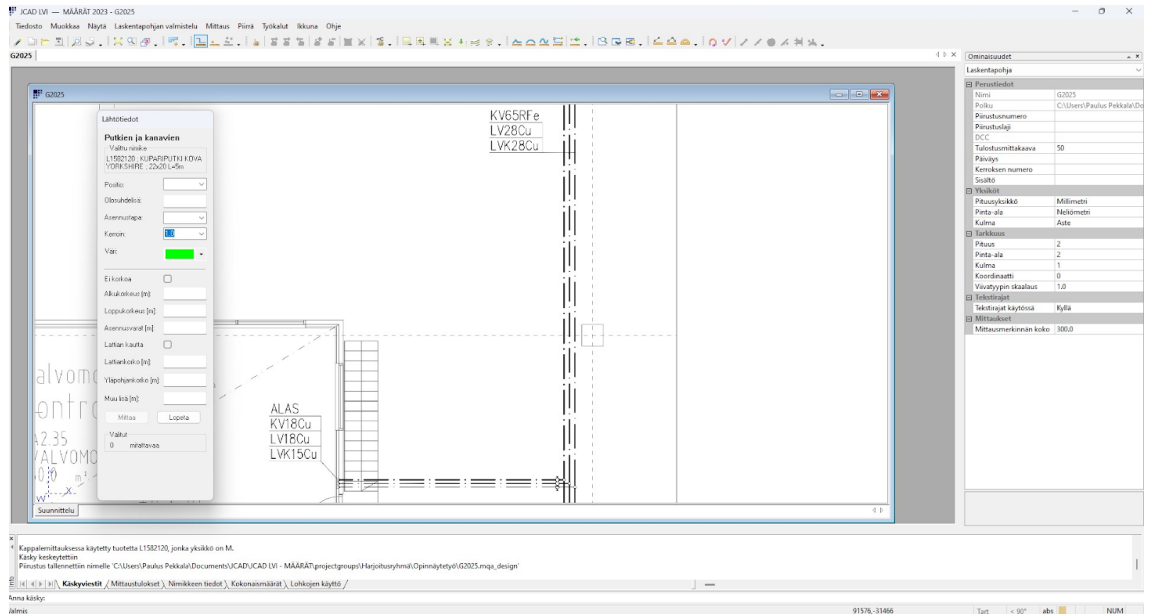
JCAD LVI — MÄÄRÄT 2023 - G2025

Tiedosto Muokkaa Näytä Laskentapohjan valmistelu Mittaus Piirrä Työkalut Ikkuna Ohje

G2025

G2025

Lähtötiedot

Putkien ja kanavien

Valittu nimike
L1582120 , KUPARIPUTKI KOVA YORKSHIRE , 22x20 L=5m

Positio:

Ulosvhdelisä:

Asennustapa:

Kerroin: 1.0

Väri:

Ei korkoa

Alkukorkeus [m]:

Loppukorkeus [m]:

Asennusvara% [m]:

Lattian kautta

Lattiankorko [m]:

Yläpohjankorko [m]:

Muu lisä [m]:

Mittaa Lopeta

Valitut
0 mitattavaa

KV65RFe
LV28Cu
LVK28Cu

alvomo
ontro
2.35
ALVOMO

ALAS
KV18Cu
LV18Cu
LVK15Cu

Suunnittelu

Ominaisuudet

Laskentapohja

| Perustiedot | |
|---|---|
| Nimi | G2025 |
| Polku | C:\Users\Paulus Pekkala\Do |
| Piirustusnumero | |
| Piirustuslaji | |
| DCC | |
| Tulostusmittakaava | 50 |
| Päiväys | |
| Kerroksen numero | |
| Sisältö | |
| **Yksiköt** | |
| Pituusyksikkö | Millimetri |
| Pinta-ala | Neliömetri |
| Kulma | Aste |
| **Tarkkuus** | |
| Pituus | 2 |
| Pinta-ala | 2 |
| Kulma | 1 |
| Koordinaatti | 0 |
| Viivatyypin skaalaus | 1.0 |
| **Tekstirajat** | |
| Tekstirajat käytössä | Kyllä |
| **Mittaukset** | |
| Mittausmerkinnän koko | 300.0 |

Kappalemittauksessa käytetty tuotetta L1582120, jonka yksikkö on M.
Käsky keskeytettiin
Piirustus tallennettiin nimelle 'C:\Users\Paulus Pekkala\Documents\JCAD\JCAD LVI - MÄÄRÄT\projectgroups\Harjoitusryhmä\Opinnäytetyö\G2025.mqa_design'

Käskyviestit / Mittaustulokset / Nimikkeen tiedot / Kokonaismäärät / Lohkojen käyttö /

Anna käsky:

Valmis

91576,-31466

Tart < 90° abs NUM